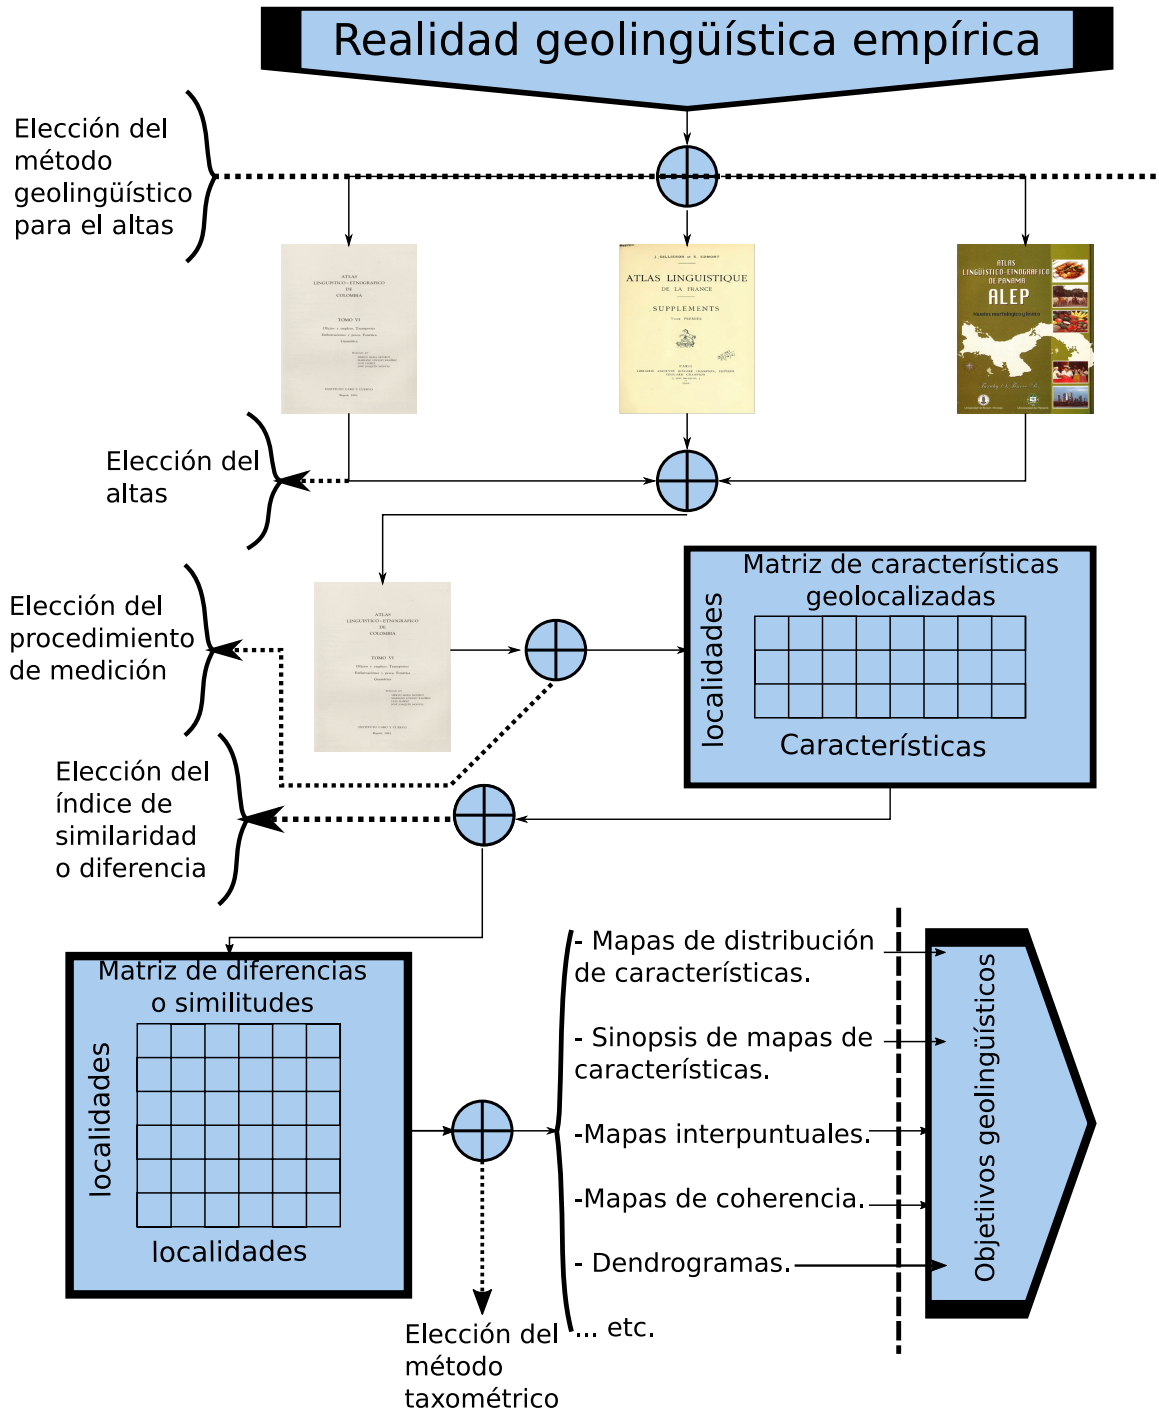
Realidad geolingüística empírica

Elección del método geolingüístico para el altas

ATLAS LINGÜÍSTICO-ETNOGRÁFICO DE COLOMBIA

TOMO VI

J. GILLIÉRON et E. EDMONT

ATLAS LINGUISTIQUE DE LA FRANCE

SUPPLÉMENTS

ATLAS LINGÜÍSTICO-ETNOGRÁFICO DE PANAMÁ

ALEP

Elección del altas

ATLAS LINGÜÍSTICO-ETNOGRÁFICO DE COLOMBIA

TOMO VI

Elección del procedimiento de medición

Matriz de características geolocalizadas

localidades

Características

Elección del índice de similaridad o diferencia

Matriz de diferencias o similitudes

localidades

localidades

- Mapas de distribución de características.

- Sinopsis de mapas de características.

-Mapas interpuntuales.

-Mapas de coherencia.

- Dendrogramas.

... etc.

Objetivos geolingüísticos

Elección del método taxométrico